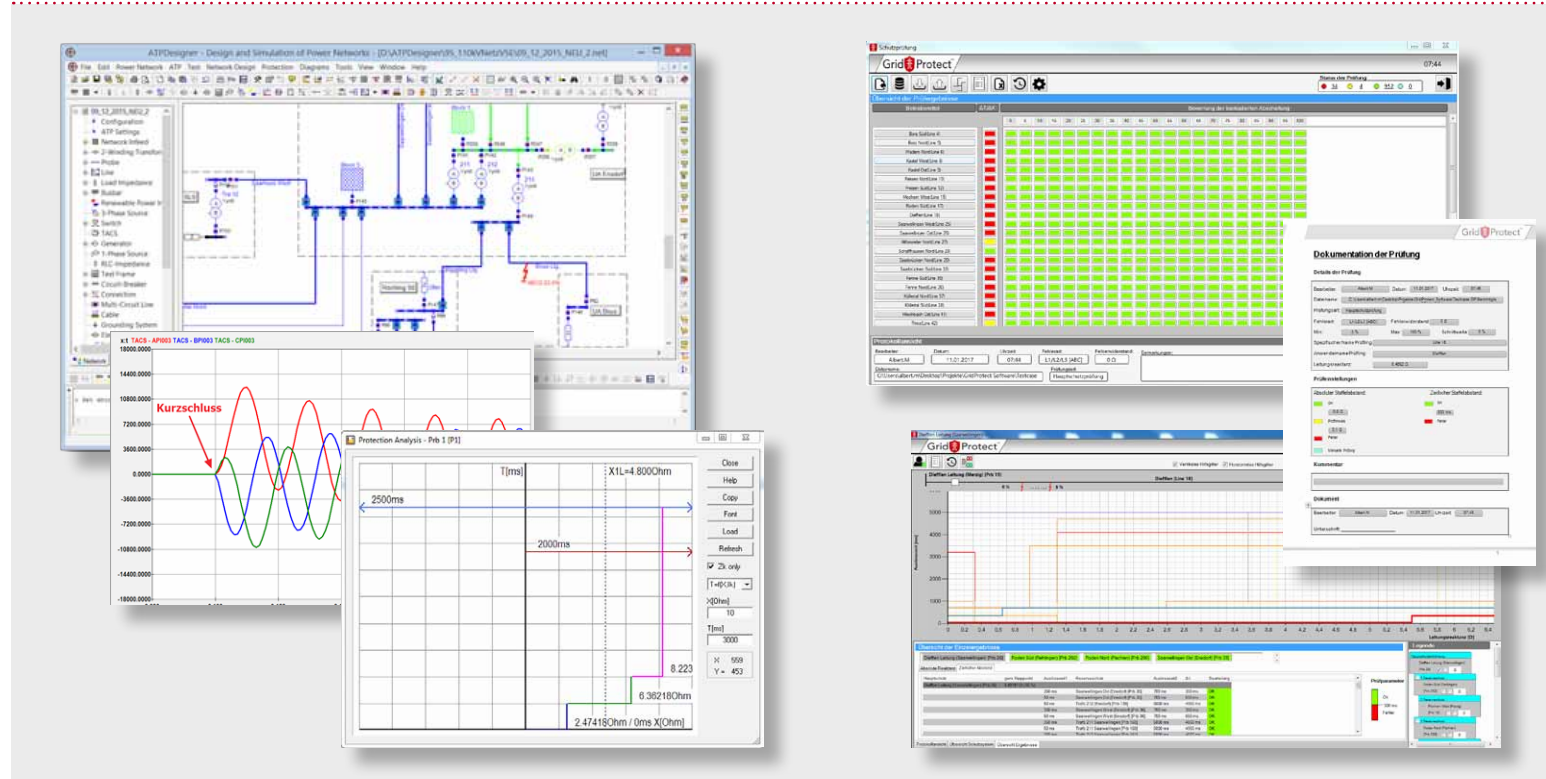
ATPDesigner - Design and Simulation of Power Networks - [D:\ATPDesigner\95_110kVNetz\VSE\09_12_2015_NEU_2.net]

File Edit Power Network ATP Test Network Design Protection Diagrams Tools View Window Help

09_12_2015_NEU_2
Configuration
ATP Settings
Network Infeed
2-Winding Transfor
Probe
Line
Load Impedance
Busbar
Renewable Power
3-Phase Source
Switch
TACS
Generator
1-Phase Source
RLC-Impedance
Test Frame
Circuit Breaker
Connection
Multi-Circuit Line
Cable
Grounding System

Lüh Einsdorf

x:1 TACS - API003 TACS - BPI003 TACS - CPI003

18000.0000
14400.0000
10800.0000
7200.0000
3600.0000
0.0000
-3600.0000
-7200.0000
-10800.0000
-14400.0000
-18000.0000

Kurzschluss

Protection Analysis - Prb 1 [P1]

T[ms]
X1L=4.800Ohm
2500ms
2000ms
8.223
6.36218Ohm
2.47418Ohm / 0ms X[Ohm]

Close
Help
Copy
Font
Load
Refresh
Zk only
T=f(Dk)
X[Ohm]
10
T[ms]
3000
X 559
Y = 453

Schutzprüfung

Grid Protect

07:44

Status der Prüfung

Dokumentation der Prüfung

Details der Prüfung

Prüfeinstellungen

Absoluter Staffelabstand
Zeitlicher Staffelabstand

Kommentar

Dokument

Grid Protect

Übersicht der Einzelergebnisse

Prüfparameter